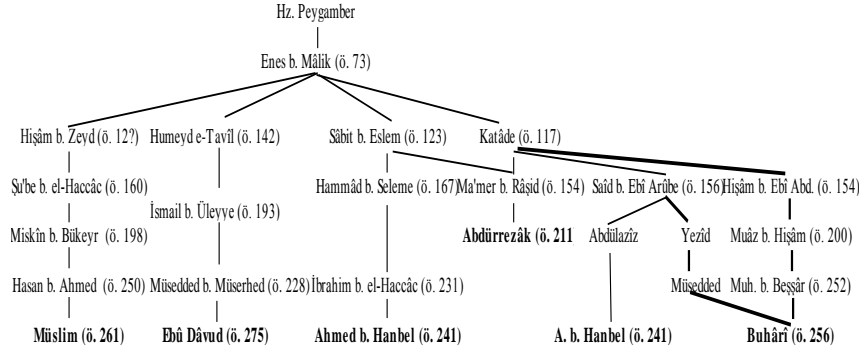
Hz. Peygamber

Enes b. Mâlik (ö. 73)

Hişâm b. Zeyd (ö. 12?)
Humeyd e-Tavîl (ö. 142)
Sâbit b. Eslem (ö. 123)
Katâde (ö. 117)

Şu'be b. el-Haccâc (ö. 160)
Hammâd b. Seleme (ö. 167)
Ma'mer b. Râşid (ö. 154)
Saîd b. Ebî Arûbe (ö. 156)
Hişâm b. Ebî Abd. (ö. 154)

İsmail b. Üleyye (ö. 193)

Miskîn b. Bükeyr (ö. 198)
**Abdürrezâk (ö. 211**
Abdülazîz
Yezîd
Muâz b. Hişâm (ö. 200)

Hasan b. Ahmed (ö. 250)
Müsedded b. Müserhed (ö. 228)
İbrahim b. el-Haccâc (ö. 231)
Müsedded
Muh. b. Beşşâr (ö. 252)

**Müslim (ö. 261)**
**Ebû Dâvud (ö. 275)**
**Ahmed b. Hanbel (ö. 241)**
**A. b. Hanbel (ö. 241)**
**Buhârî (ö. 256)**